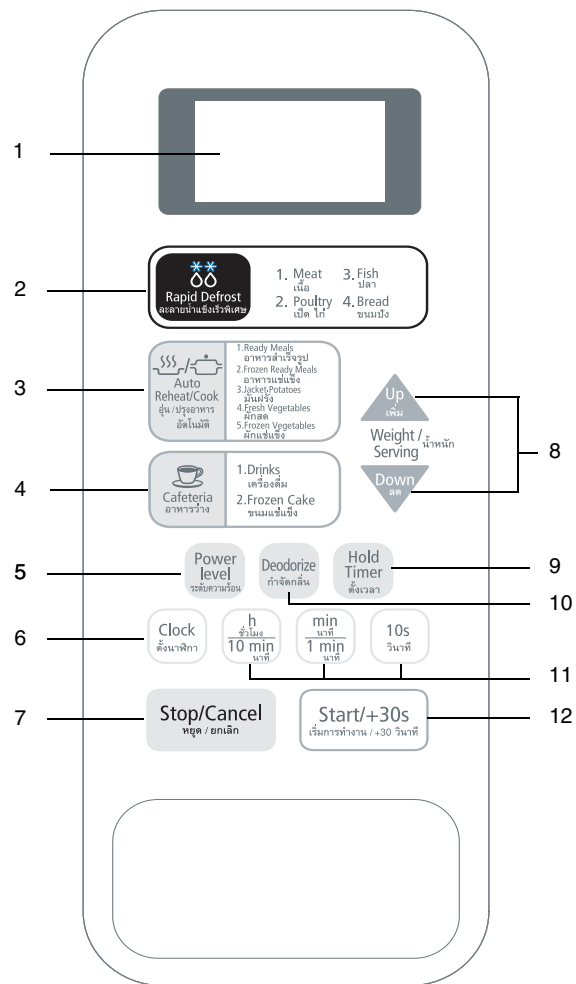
1

2

Rapid Defrost
ละลายน้ำแข็งเร็วพิเศษ

1. Meat
เนื้อ
2. Poultry
เป็ด ไก่
3. Fish
ปลา
4. Bread
ขนมปัง

3

Auto
Reheat/Cook
อุ่น / ปรุงอาหาร
อัตโนมัติ

1.Ready Meals
อาหารสำเร็จรูป
2.Frozen Ready Meals
อาหารแช่แข็ง
3.Jacket Potatoes
มันฝรั่ง
4.Fresh Vegetables
ผักสด
5.Frozen Vegetables
ผักแช่แข็ง

Up
เพิ่ม
Weight / Serving
น้ำหนัก
Down
ลด

8

4

Cafeteria
อาหารว่าง

1.Drinks
เครื่องดื่ม
2.Frozen Cake
ขนมแช่แข็ง

5

Power level
ระดับความร้อน

Deodorize
กำจัดกลิ่น

Hold Timer
ตั้งเวลา

9

10

6

Clock
ตั้งนาฬิกา

h
ชั่วโมง
10 min
นาที

min
นาที
1 min
นาที

10s
วินาที

11

7

Stop/Cancel
หยุด / ยกเลิก

Start/+30s
เริ่มการทำงาน / +30 วินาที

12